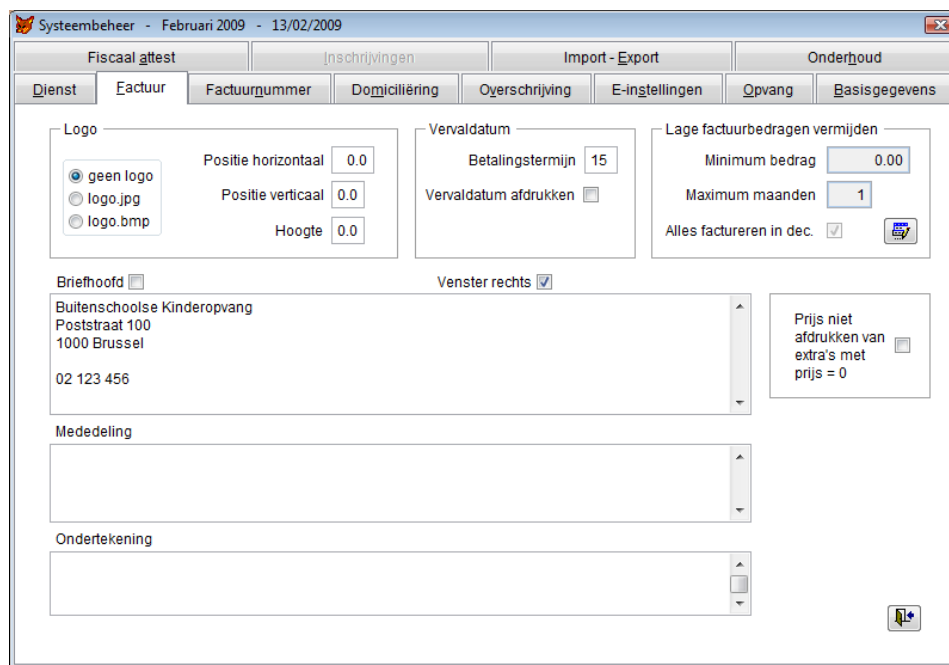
Systeembeheer - Februari 2009 - 13/02/2009

Fiscaal attest
Inschrijvingen
Import - Export
Onderhoud

Dienst
Factuur
Factuurnummer
Domiciliëring
Overschrijving
E-instellingen
Opvang
Basisgegevens

Logo
geen logo
logo.jpg
logo.bmp
Positie horizontaal 0.0
Positie verticaal 0.0
Hoogte 0.0

Vervaldatum
Betalingstermijn 15
Vervaldatum afdrukken

Lage factuurbedragen vermijden
Minimum bedrag 0.00
Maximum maanden 1
Alles factureren in dec.

Briefhoofd
Venster rechts

Buitenschoolse Kinderopvang
Poststraat 100
1000 Brussel

02 123 456

Prijs niet afdrukken van extra's met prijs = 0

Mededeling

Ondertekening